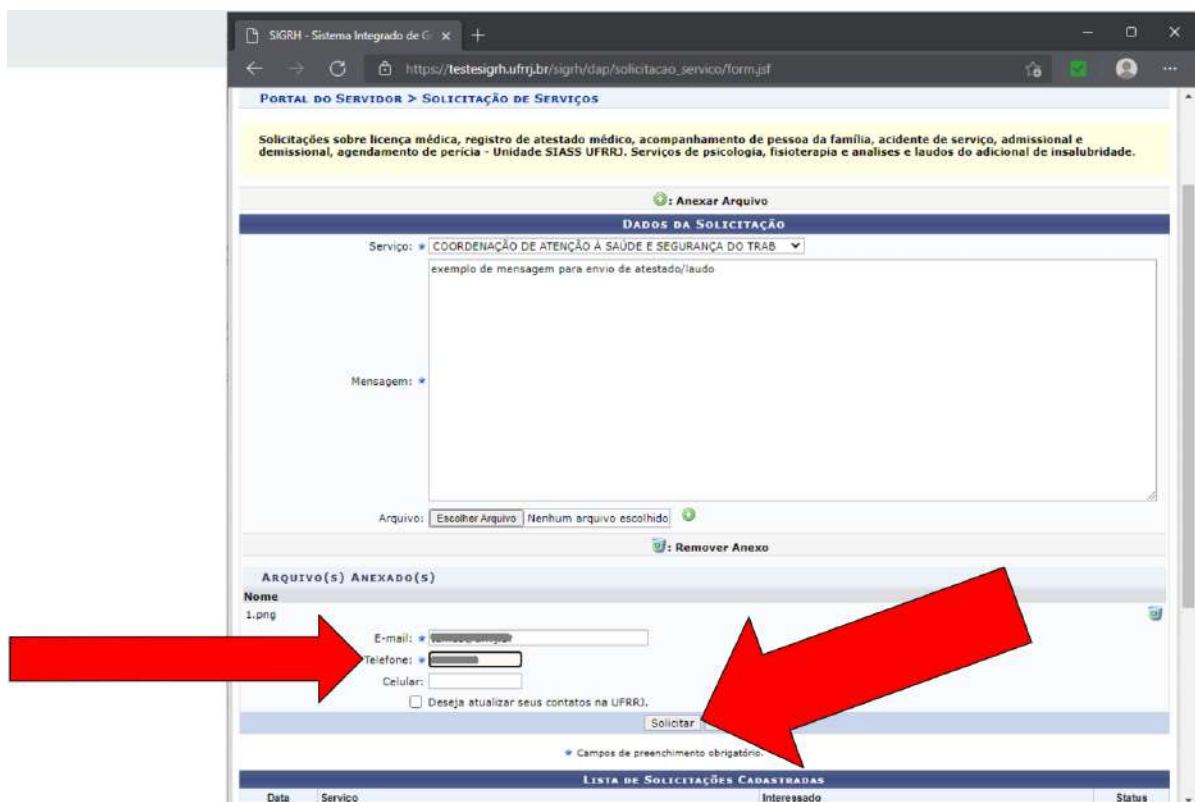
SIGRH - Sistema Integrado de G ×

https://testesigrh.ufrrj.br/sigrh/dap/solicitacao_servico/form.jsf

PORTAL DO SERVIDOR > SOLICITAÇÃO DE SERVIÇOS

Solicitações sobre licença médica, registro de atestado médico, acompanhamento de pessoa da família, acidente de serviço, admissional e demissional, agendamento de perícia - Unidade SIASS UFRRJ. Serviços de psicologia, fisioterapia e analises e laudos do adicional de insalubridade.

: Anexar Arquivo

DADOS DA SOLICITAÇÃO

Serviço: * COORDENAÇÃO DE ATENÇÃO À SAÚDE E SEGURANÇA DO TRAB

Mensagem: * exemplo de mensagem para envio de atestado/laudo

Arquivo: Escolher Arquivo Nenhum arquivo escolhido

: Remover Anexo

ARQUIVO(S) ANEXADO(S)

Nome

1.png

E-mail: * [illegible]

Telefone: * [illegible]

Celular:

Deseja atualizar seus contatos na UFRRJ.

Solicitar

* Campos de preenchimento obrigatório.

LISTA DE SOLICITAÇÕES CADASTRADAS

| Data | Serviço | Interessado | Status |
|---|---|---|---|